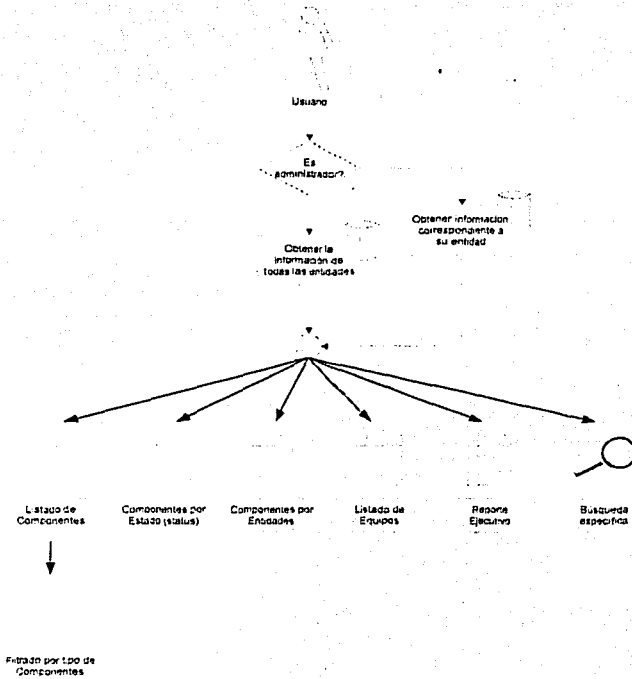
Usuario

Es administrador?

Obtener información correspondiente a su entidad

Obtener la información de todas las entidades

Listado de Componentes

Componentes por Estado (status)

Componentes por Entidades

Listado de Equipos

Reporte Ejecutivo

Búsqueda específica

Filtrado por tipo de Componentes